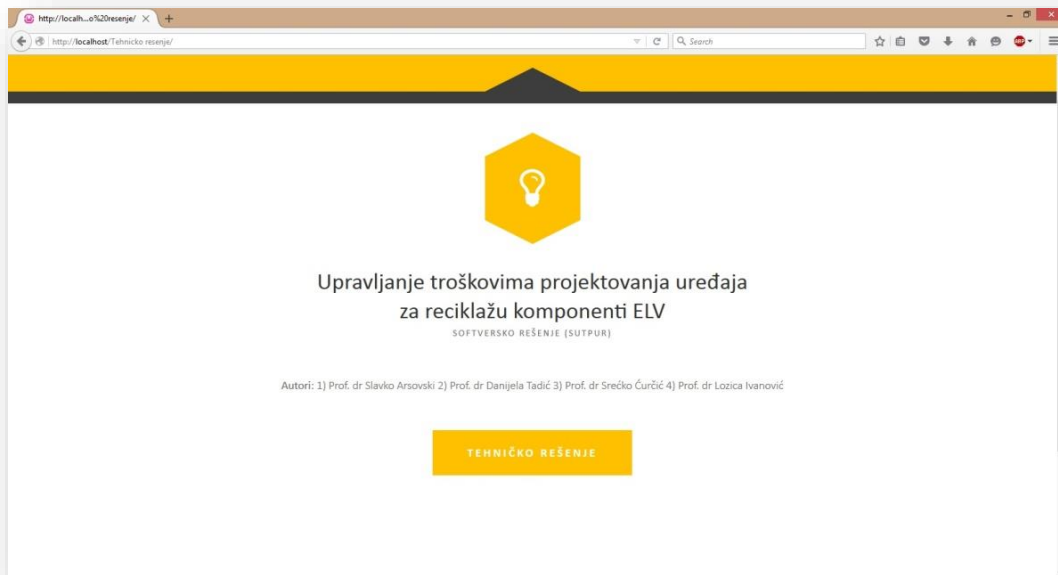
http://localh...o%20resenje/

http://localhost/Tehnicko resenje/

Search

Upravljanje troškovima projektovanja uređaja za reciklažu komponenti ELV

SOFTVERSKO REŠENJE (SUTPUR)

Autori: 1) Prof. dr Slavko Arsovski 2) Prof. dr Danijela Tadić 3) Prof. dr Srećko Ćurčić 4) Prof. dr Lozica Ivanović

TEHNIČKO REŠENJE